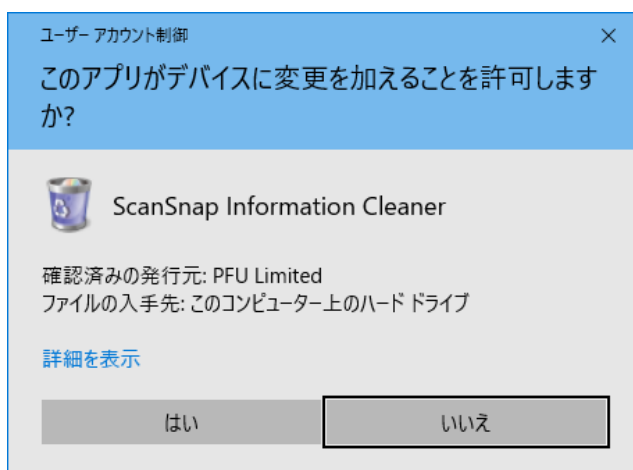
ユーザー アカウント制御
×
このアプリがデバイスに変更を加えることを許可しますか?

ScanSnap Information Cleaner

確認済みの発行元: PFU Limited
ファイルの入手先: このコンピューター上のハード ドライブ

詳細を表示

はい
いいえ